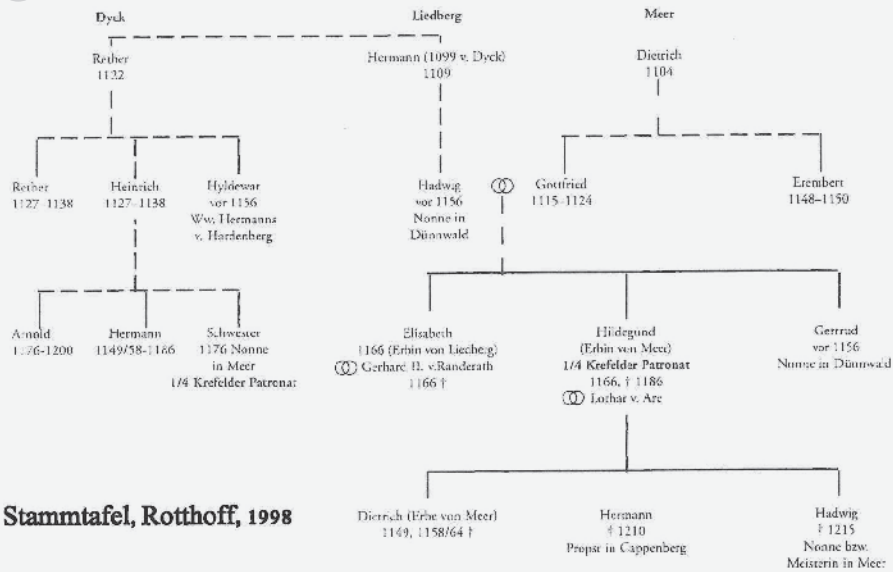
Dyck

Liedberg

Meer

Rether
1132

Hermann (1099 v. Dyck)
1109

Dietrich
1104

Rether
1127–1138

Heinrich
1127–1138

Hyldewar
vor 1156
Ww. Hermanns
v. Hardenberg

Hadwig
vor 1156
Nonne in
Dünnwald

Gottfried
1115–1124

Erembert
1148–1150

Arnold
1176–1200

Hermann
1149/58–1166

Schwester
1176 Nonne
in Meer
1/4 Krefelder Patronat

Elisabeth
1166 (Erbin von Liedberg)
Gerhard II. v. Randerath
1166 †

Hildegund
(Erbin von Meer)
1/4 Krefelder Patronat
1166, † 1186
Lothar v. Are

Gertrud
vor 1156
Nonne in Dünnwald

Stammtafel, Rotthoff, 1998

Dietrich (Erbe von Meer)
1149, 1158/64 †

Hermann
† 1210
Propst in Cappenberg

Hadwig
† 1215
Nonne bzw.
Meisterin in Meer